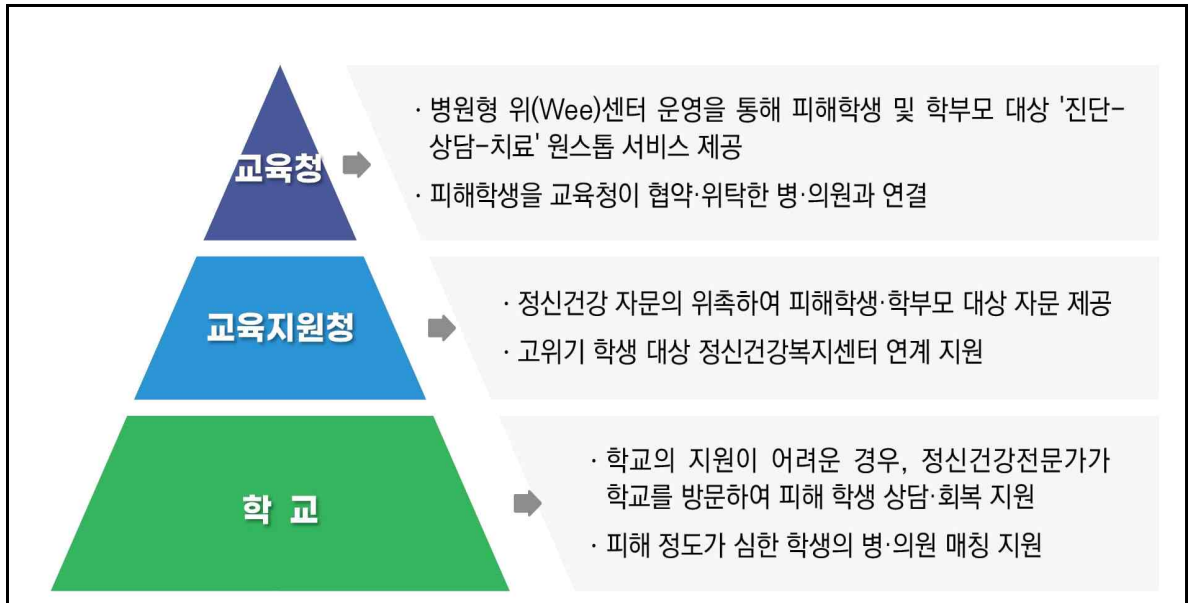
교육청

· 병원형 위(Wee)센터 운영을 통해 피해학생 및 학부모 대상 '진단-상담-치료' 원스톱 서비스 제공

· 피해학생을 교육청이 협약·위탁한 병·의원과 연결

교육지원청

· 정신건강 자문의 위촉하여 피해학생·학부모 대상 자문 제공

· 고위기 학생 대상 정신건강복지센터 연계 지원

학 교

· 학교의 지원이 어려운 경우, 정신건강전문가가 학교를 방문하여 피해 학생 상담·회복 지원

· 피해 정도가 심한 학생의 병·의원 매칭 지원